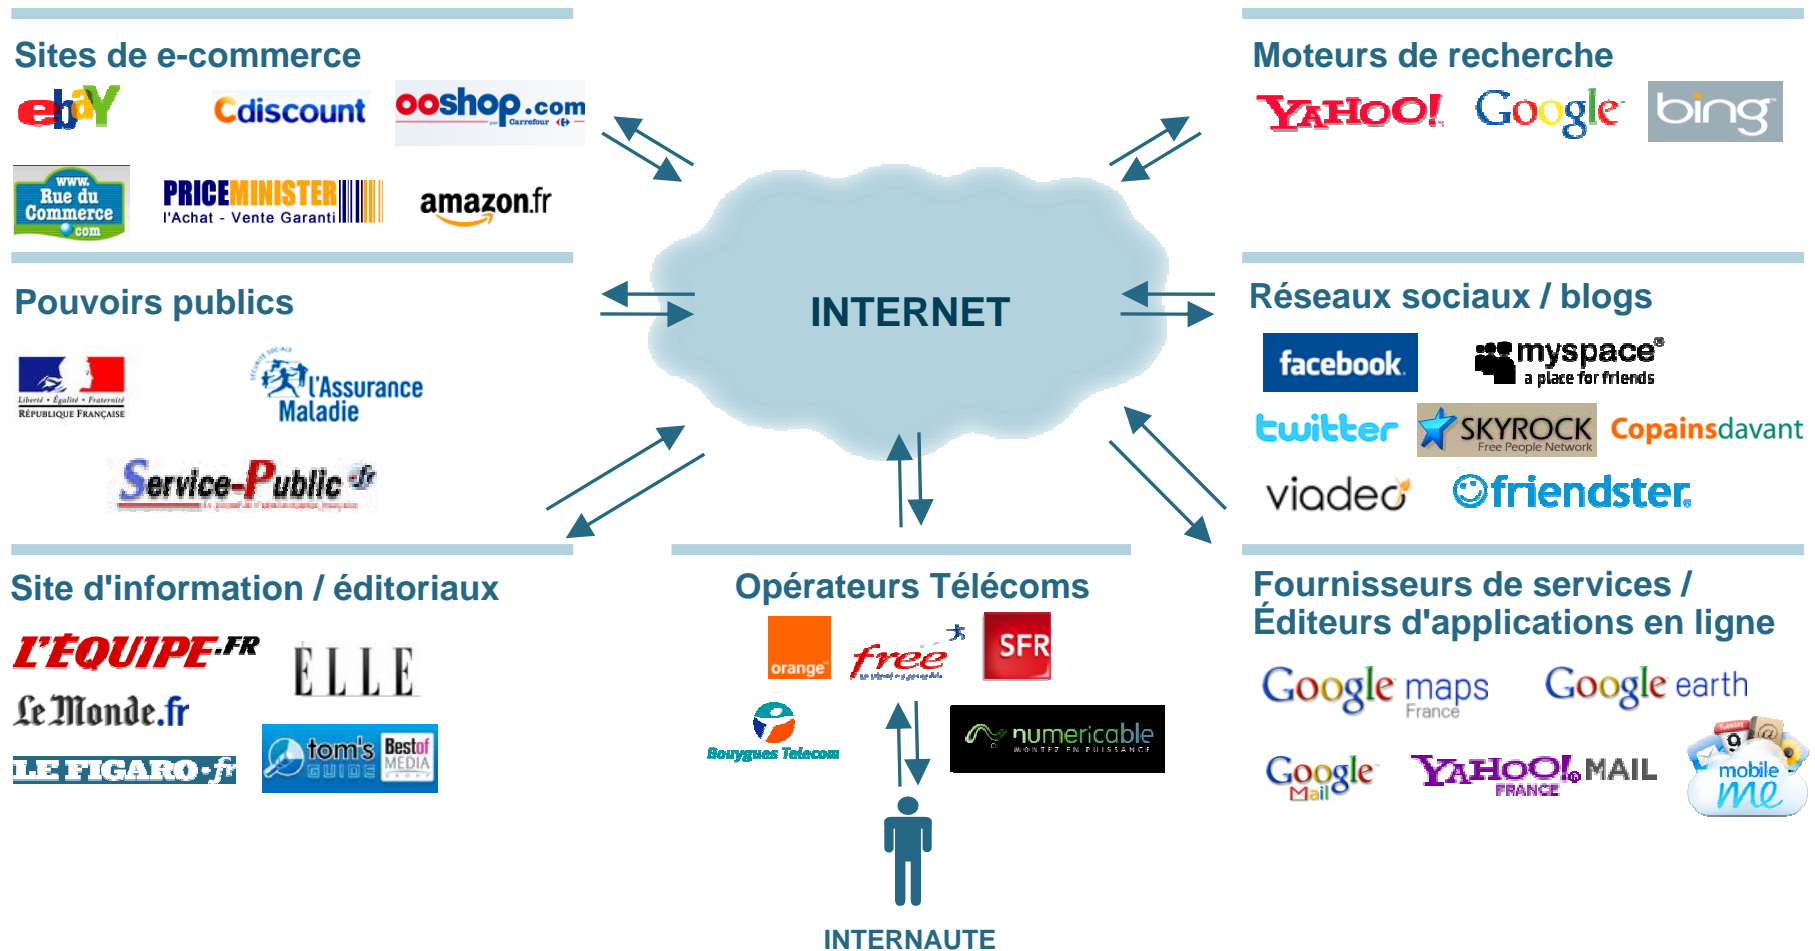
Sites de e-commerce

ebay Cdiscount ooshop.com Carrefour

www. Rue du Commerce .com PRICEMINISTER l'Achat - Vente Garanti amazon.fr

Moteurs de recherche

YAHOO! Google bing

INTERNET

Pouvoirs publics

Liberté • Égalité • Fraternité RÉPUBLIQUE FRANÇAISE L'Assurance Maladie

Service-Public.fr

Réseaux sociaux / blogs

facebook myspace a place for friends

twitter SKYROCK Free People Network Copainsdavant

viadeo friendster

Site d'information / éditoriaux

L'EQUIPE.FR ELLE

Le Monde.fr

LE FIGARO.fr tom's GUIDE Bestof MEDIA

Opérateurs Télécoms

orange free SFR

Bouygues Telecom numericable MONTEZ EN PUISSANCE

Fournisseurs de services / Éditeurs d'applications en ligne

Google maps France Google earth

Google Mail YAHOO! MAIL FRANCE mobile me

INTERNAUTE